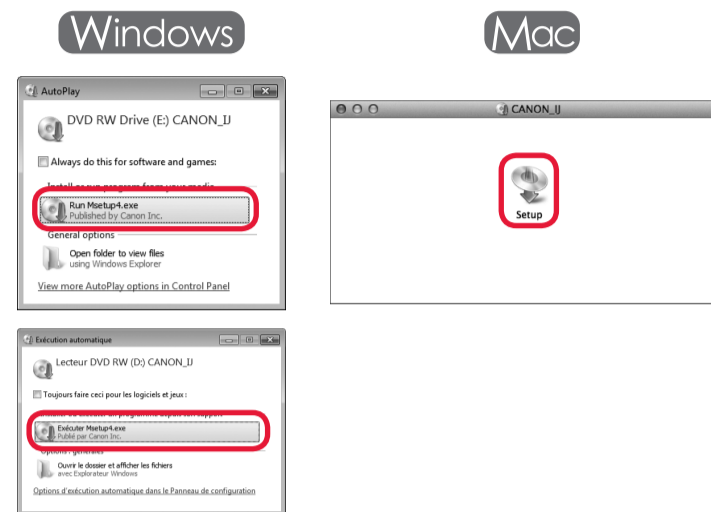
Windows

Mac

AutoPlay

DVD RW Drive (E:) CANON_IJ

Always do this for software and games:

Install or run program from your media

Run Msetup4.exe
Published by Canon Inc.

General options

Open folder to view files
using Windows Explorer

View more AutoPlay options in Control Panel

CANON_IJ

Setup

Exécution automatique

Lecteur DVD RW (D:) CANON_IJ

Toujours faire ceci pour les logiciels et jeux :

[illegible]

Exécuter Msetup4.exe
Publié par Canon Inc.

Options générales

Ouvrir le dossier et afficher les fichiers
avec Explorateur Windows

Options d'exécution automatique dans le Panneau de configuration